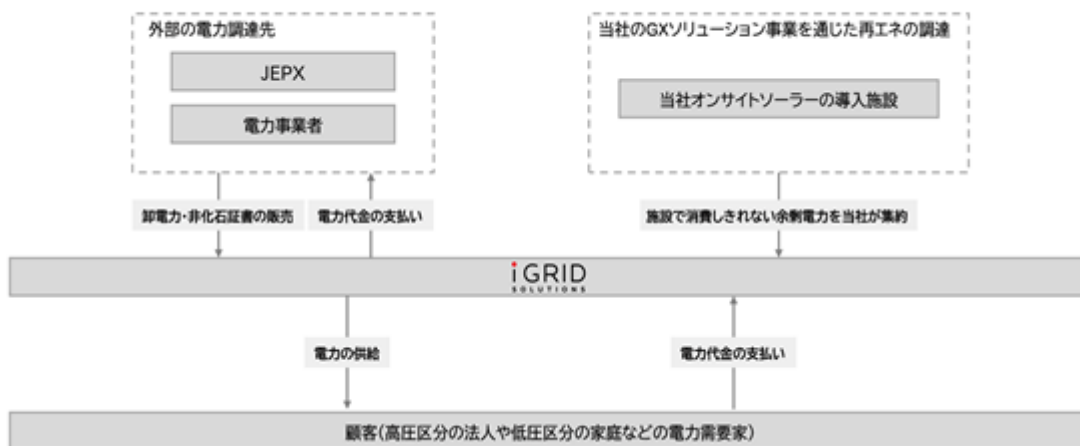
外部の電力調達先

JEPX

電力事業者

当社のGXソリューション事業を通じた再エネの調達

当社オンサイトソーラーの導入施設

卸電力・非化石証書の販売

電力代金の支払い

施設で消費しきれない余剰電力を当社が集約

iGRID
SOLUTIONS

電力の供給

電力代金の支払い

顧客(高圧区分の法人や低圧区分の家庭などの電力需要家)